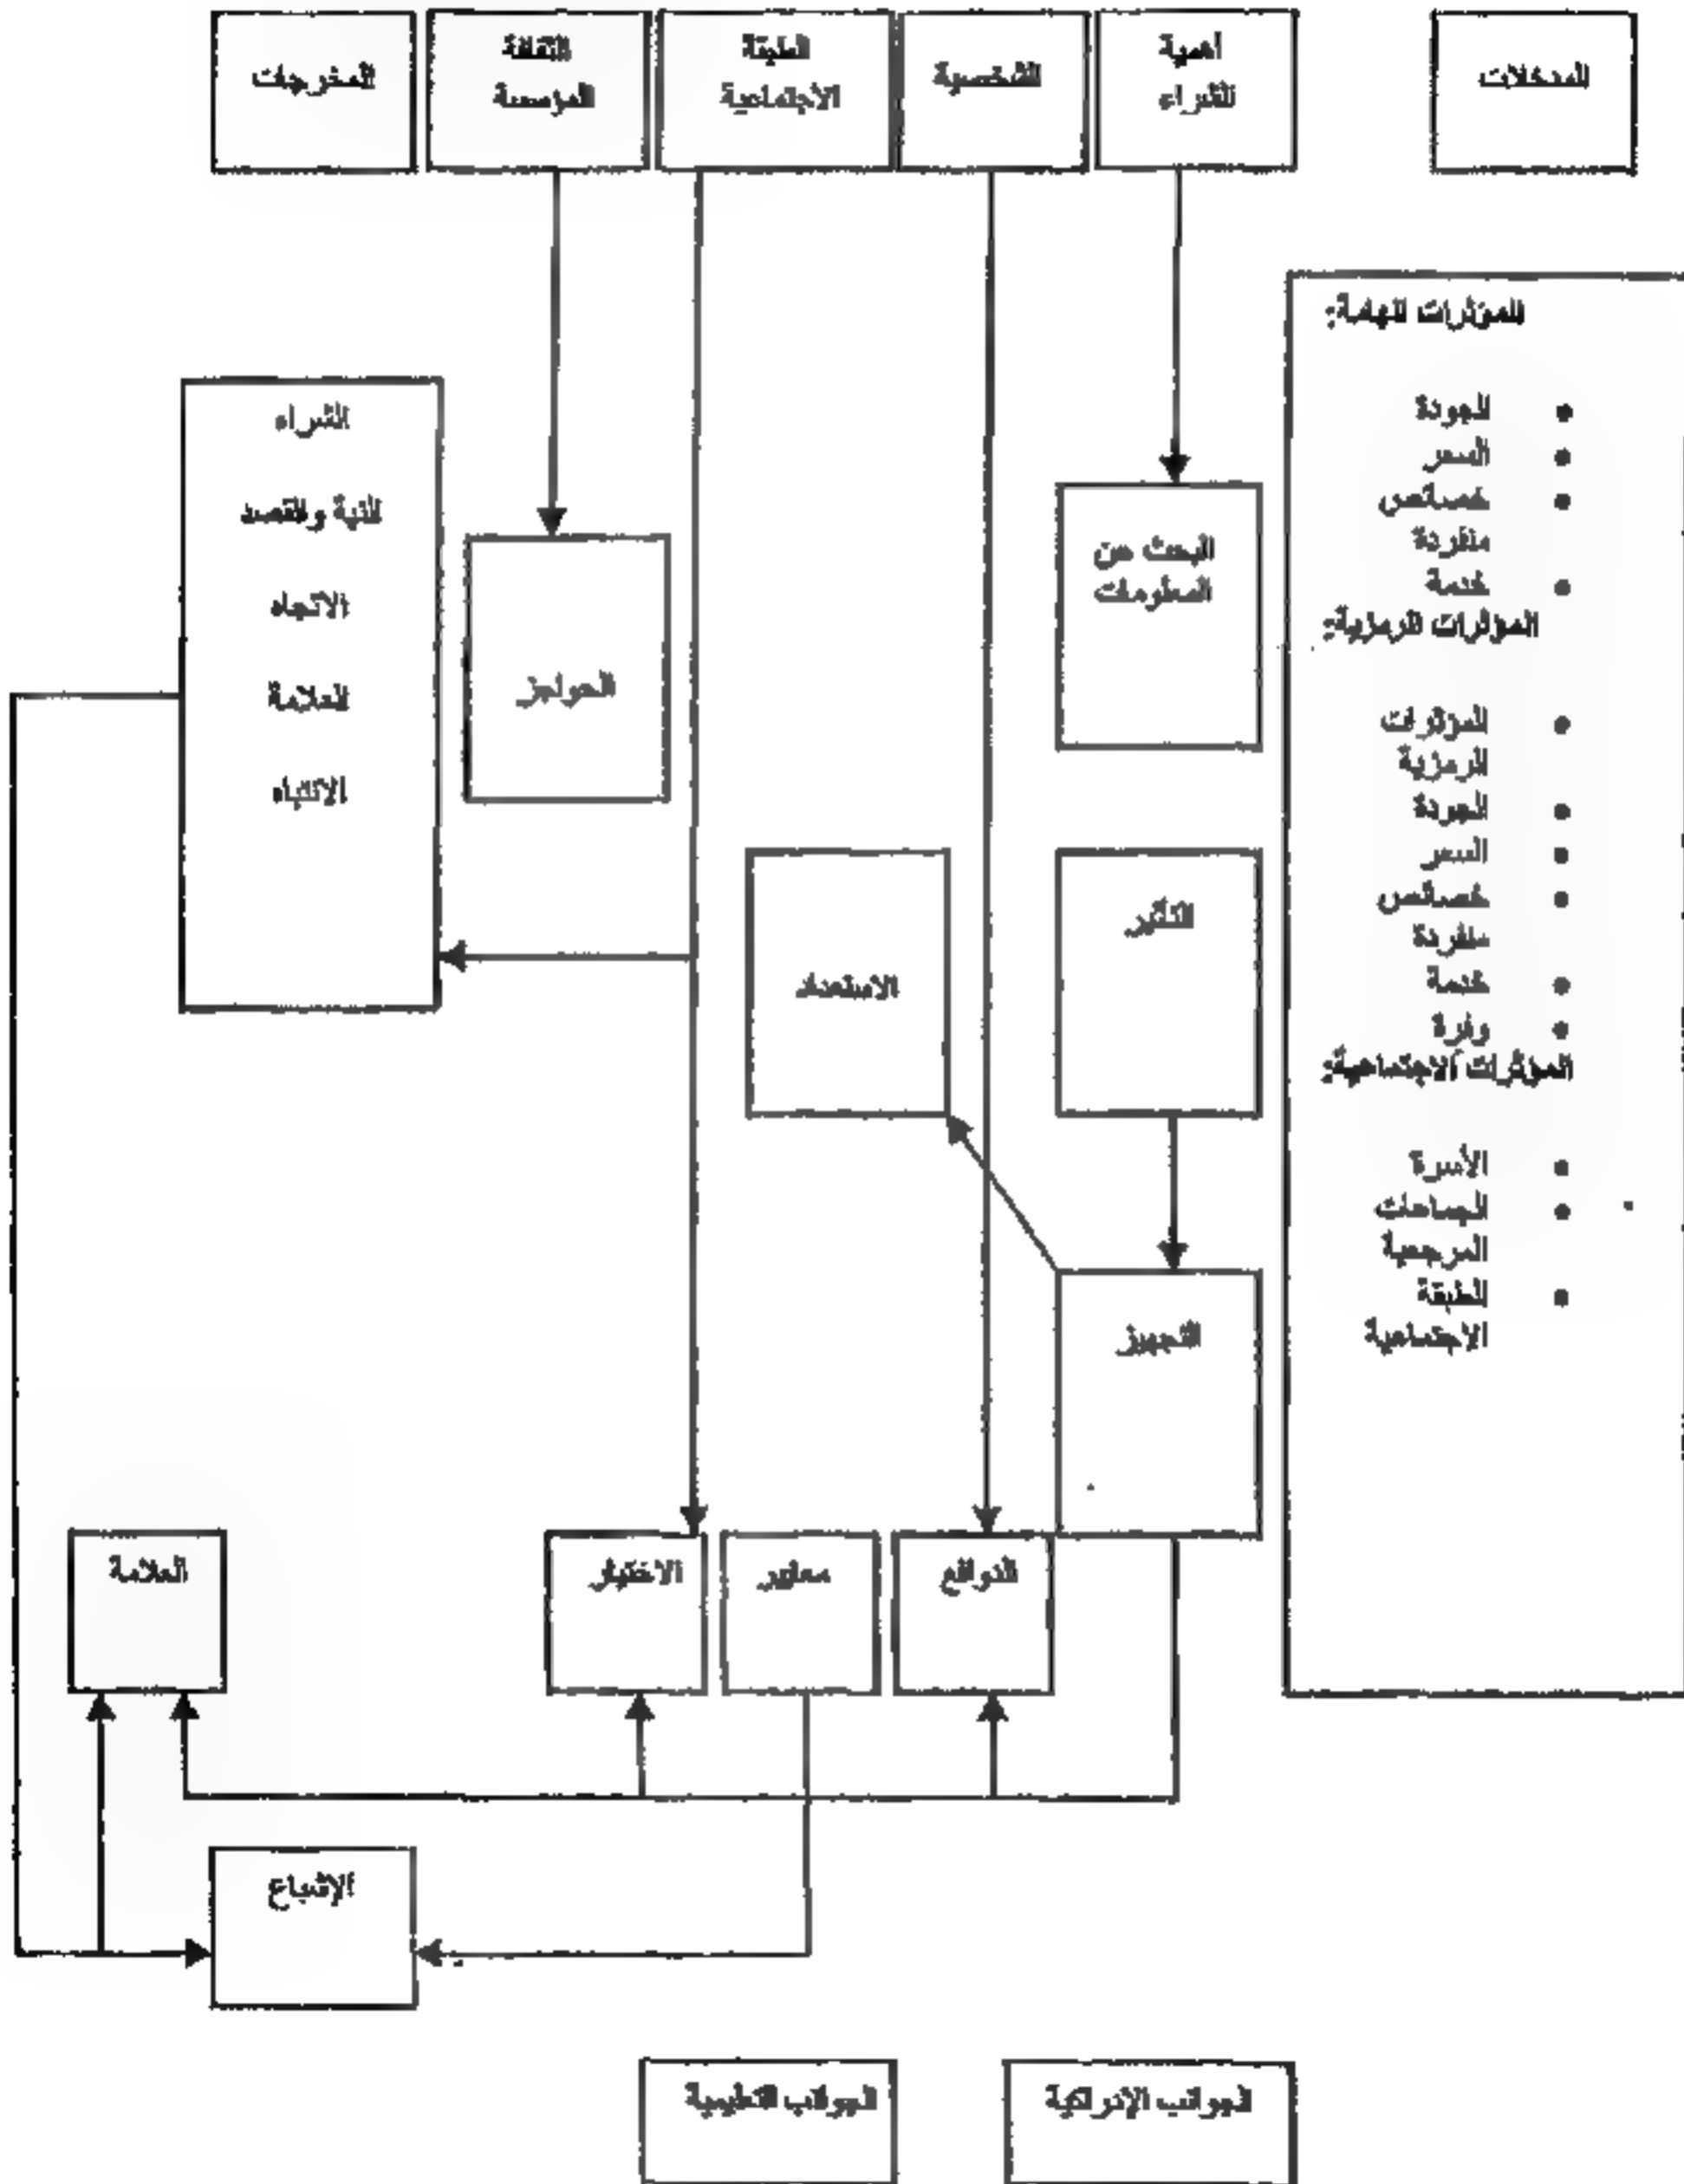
المدخلات

أهمية الشراء

الشخصية

الطبقة الاجتماعية

الثقافة المؤسسة

المخرجات

المؤثرات الهامة:

- الجودة
- السعر
- خصائص منفردة
- خدمة

المؤثرات الرمزية:

- المؤثرات الرمزية
- الجودة
- السعر
- خصائص منفردة
- خدمة
- وفرة

المؤثرات الاجتماعية:

- الأسرة
- الجماعات المرجعية
- الطبقة الاجتماعية

البحث عن المعلومات

الحوافز

الشراء

النية والقصد

الاتجاه

العلامة

الانتباه

التأثير

الاستعداد

التجهيز

الدوافع

معايير

الاختيار

العلامة

الإشباع

الجوانب الإدراكية

الجوانب التعليمية